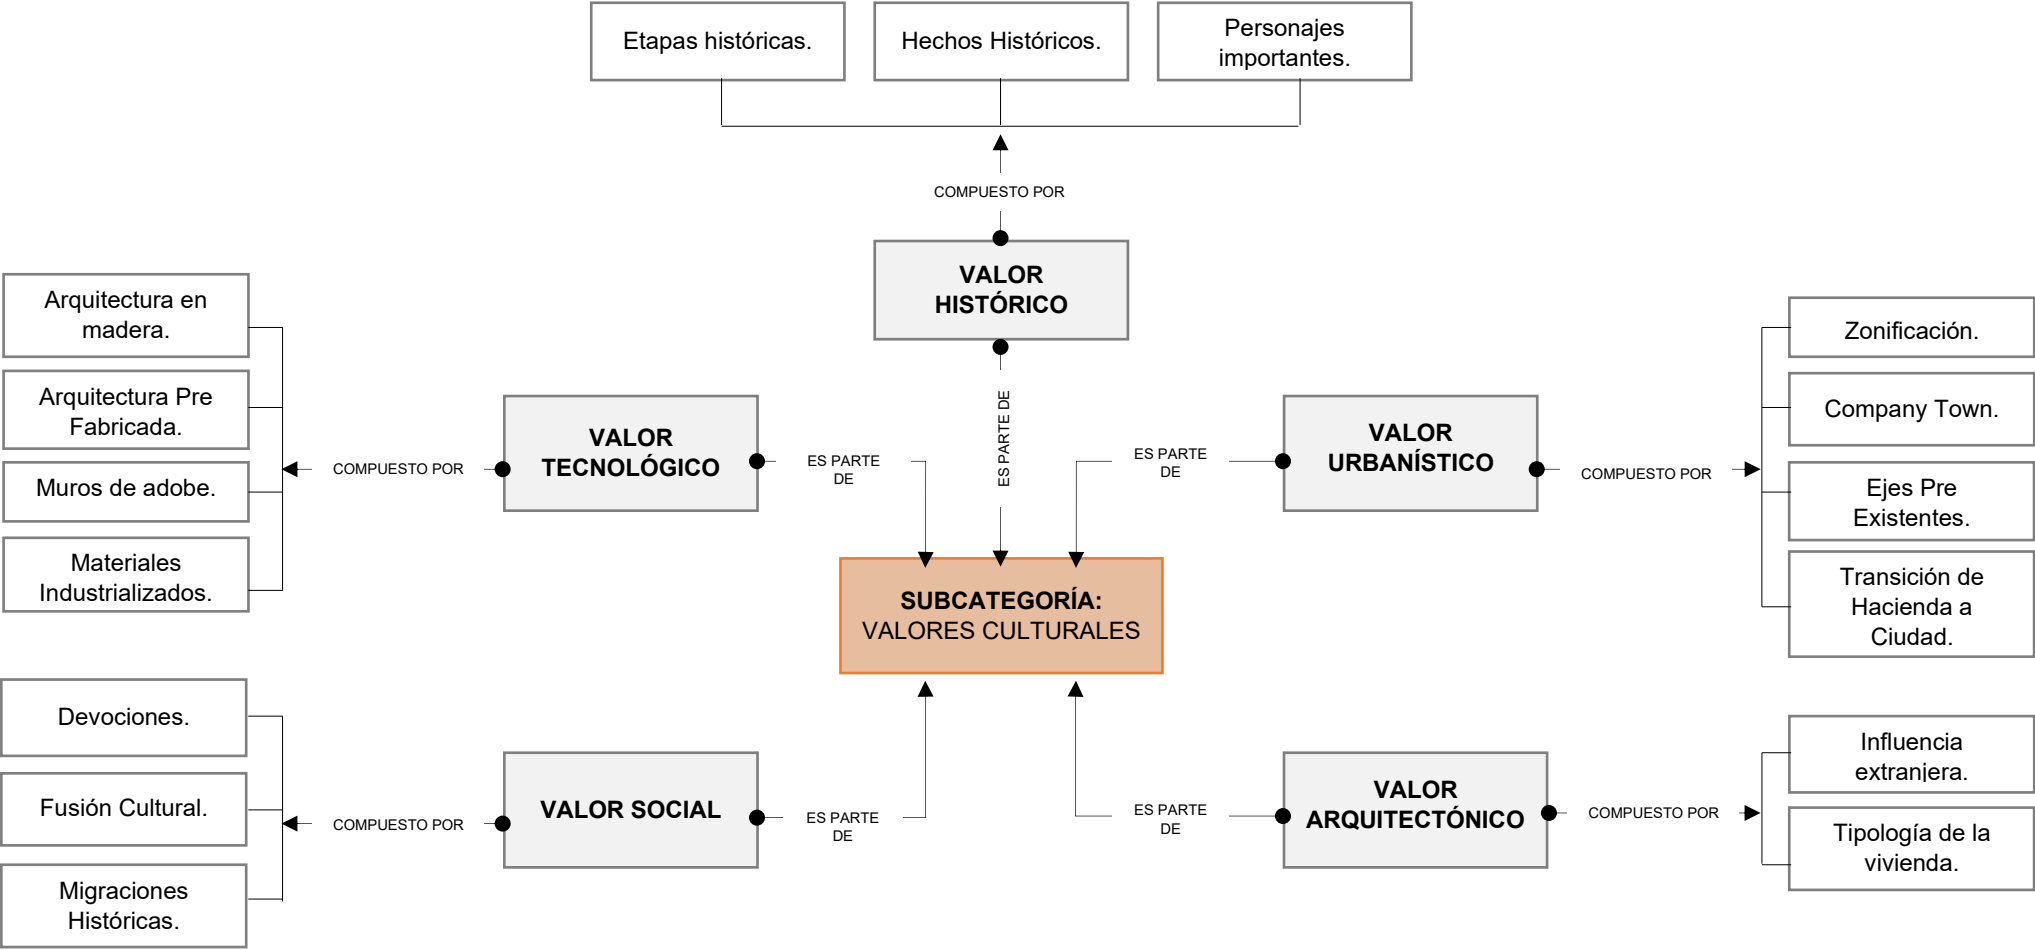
Etapas históricas.

Hechos Históricos.

Personajes importantes.

COMPUESTO POR

VALOR HISTÓRICO

ES PARTE DE

Arquitectura en madera.

Arquitectura Pre Fabricada.

Muros de adobe.

Materiales Industrializados.

COMPUESTO POR

VALOR TECNOLÓGICO

ES PARTE DE

ES PARTE DE

VALOR URBANÍSTICO

COMPUESTO POR

Zonificación.

Company Town.

Ejes Pre Existentes.

Transición de Hacienda a Ciudad.

SUBCATEGORÍA: VALORES CULTURALES

Devociones.

Fusión Cultural.

Migraciones Históricas.

COMPUESTO POR

VALOR SOCIAL

ES PARTE DE

ES PARTE DE

VALOR ARQUITECTÓNICO

COMPUESTO POR

Influencia extranjera.

Tipología de la vivienda.